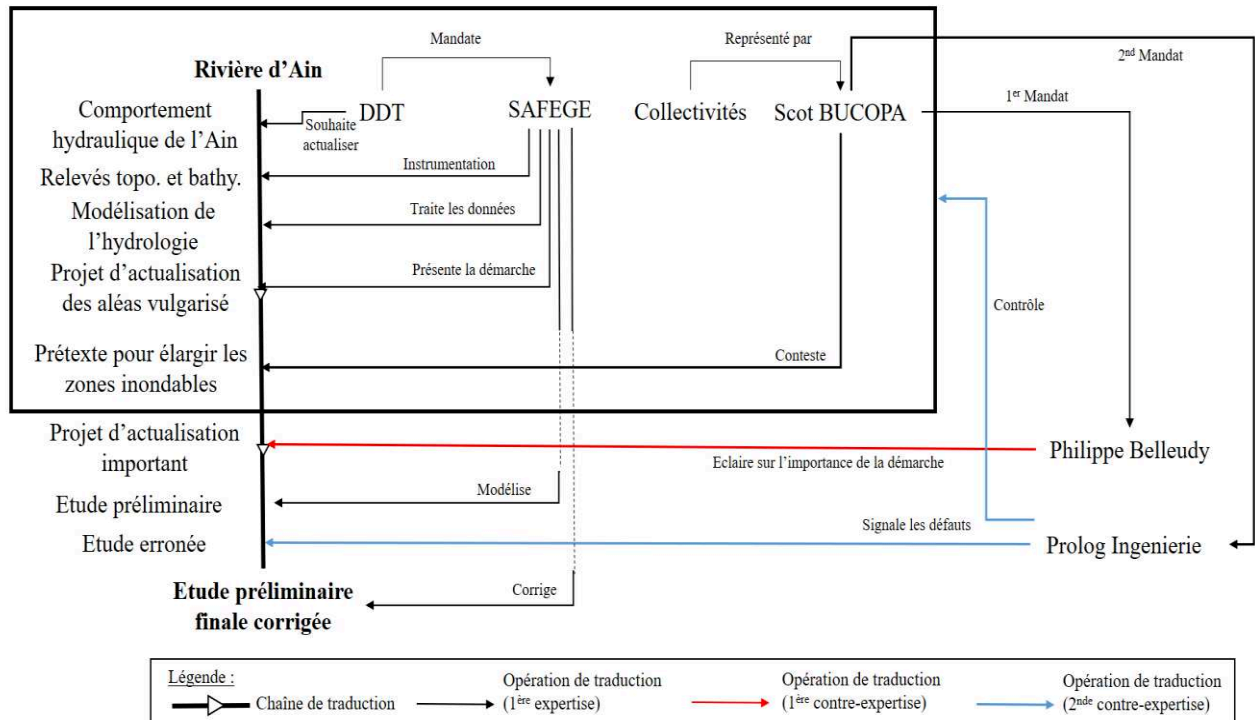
Mandate

Représenté par

2$^{nd}$ Mandat

Rivière d'Ain

Comportement hydraulique de l'Ain

Souhaite actualiser

DDT

SAFEGE

Collectivités

Scot BUCOPA

1$^{er}$ Mandat

Relevés topo. et bathy.

Instrumentation

Modélisation de l'hydrologie

Traite les données

Projet d'actualisation des aléas vulgarisé

Présente la démarche

Contrôle

Prétexte pour élargir les zones inondables

Conteste

Projet d'actualisation important

Eclaire sur l'importance de la démarche

Philippe Belleudy

Etude préliminaire

Modélise

Signale les défauts

Etude erronée

Prolog Ingenierie

Etude préliminaire finale corrigée

Corrige

Légende :

Chaîne de traduction

Opération de traduction (1$^{ère}$ expertise)

Opération de traduction (1$^{ère}$ contre-expertise)

Opération de traduction (2$^{nde}$ contre-expertise)